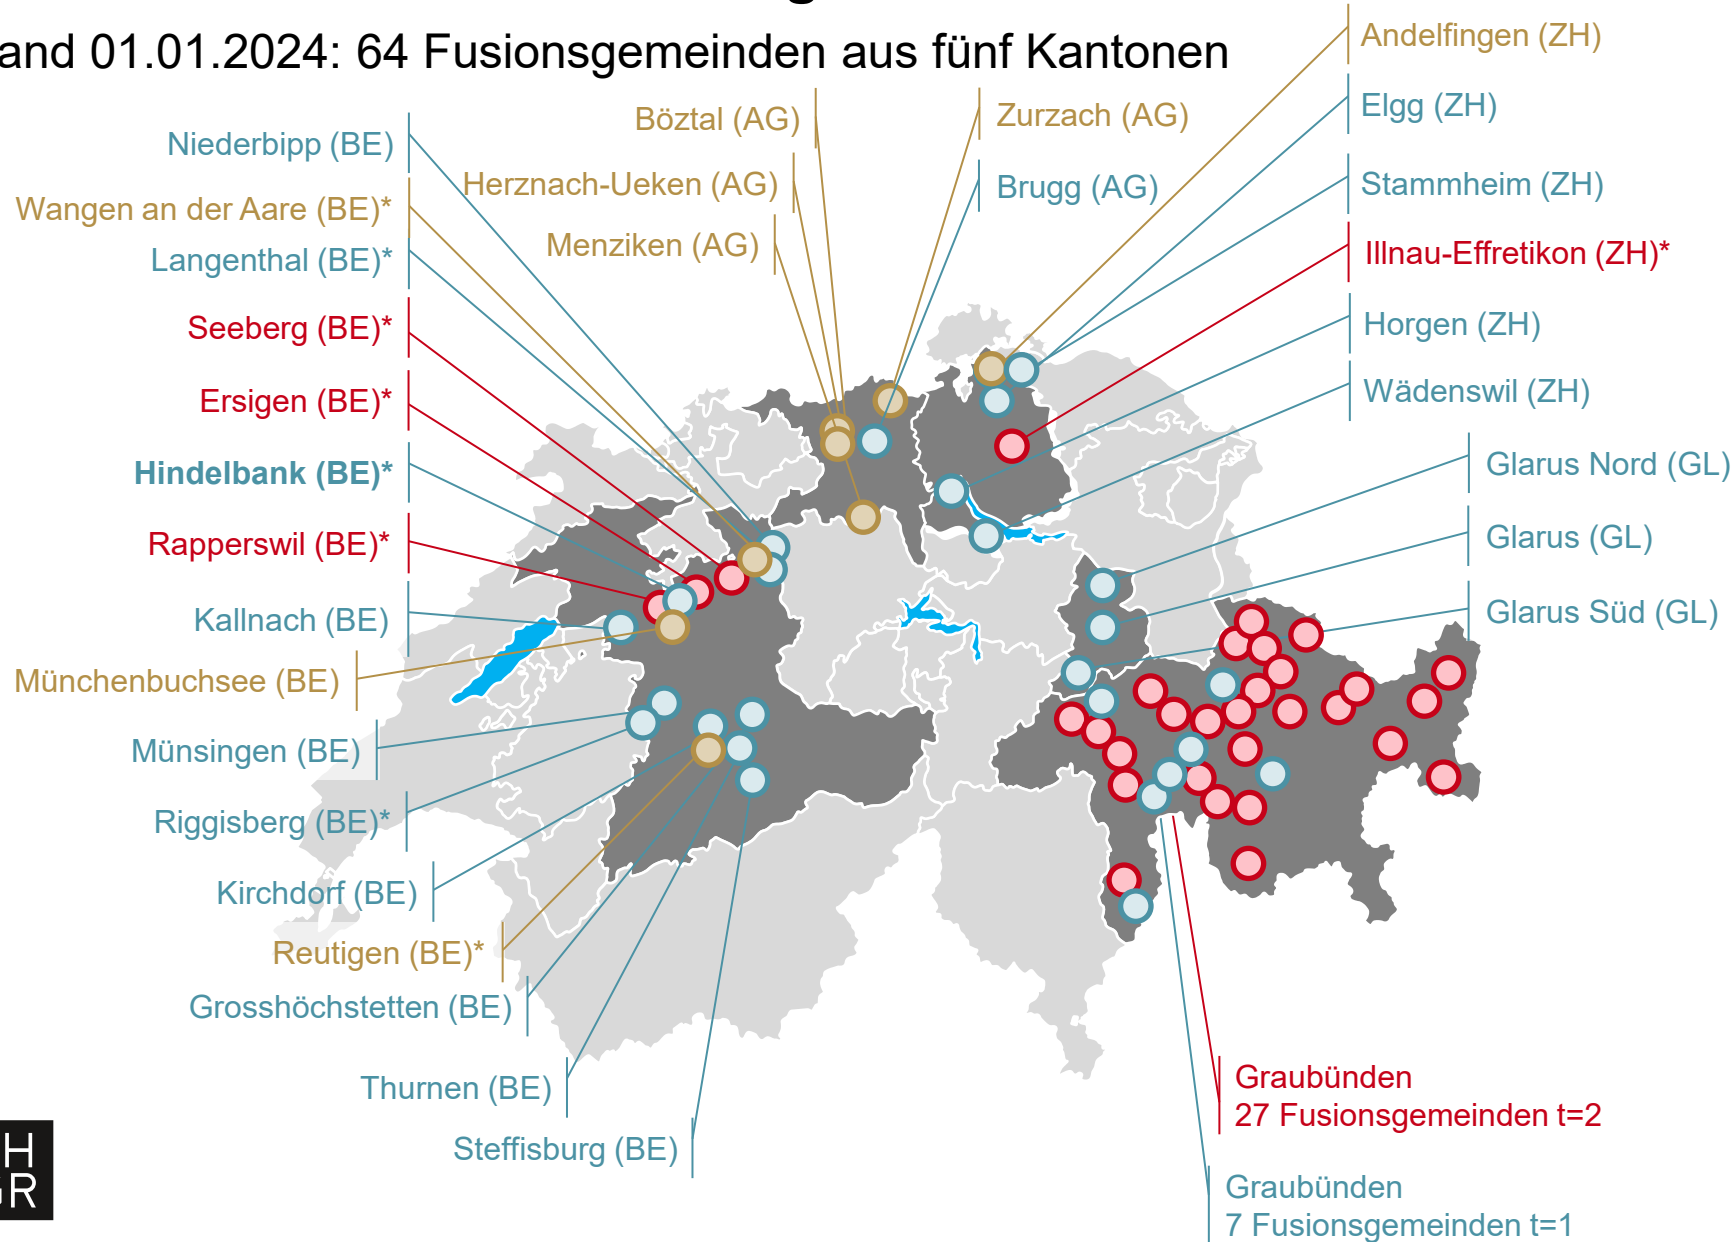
and 01.01.2024: 64 Fusionsgemeinden aus fünf Kantonen

Niederbipp (BE)
Wangen an der Aare (BE)*
Langenthal (BE)*
Seeberg (BE)*
Ersigen (BE)*
Hindelbank (BE)*
Rapperswil (BE)*
Kallnach (BE)
Münchenbuchsee (BE)
Münsingen (BE)
Riggisberg (BE)*
Kirchdorf (BE)
Reutigen (BE)*
Grosshöchstetten (BE)
Thurnen (BE)
Steffisburg (BE)

Böztal (AG)
Herznach-Ueken (AG)
Menziken (AG)
Zurzach (AG)
Brugg (AG)

Andelfingen (ZH)
Elgg (ZH)
Stammheim (ZH)
Illnau-Effretikon (ZH)*
Horgen (ZH)
Wädenswil (ZH)
Glarus Nord (GL)
Glarus (GL)
Glarus Süd (GL)

Graubünden
27 Fusionsgemeinden t=2

Graubünden
7 Fusionsgemeinden t=1

H
R